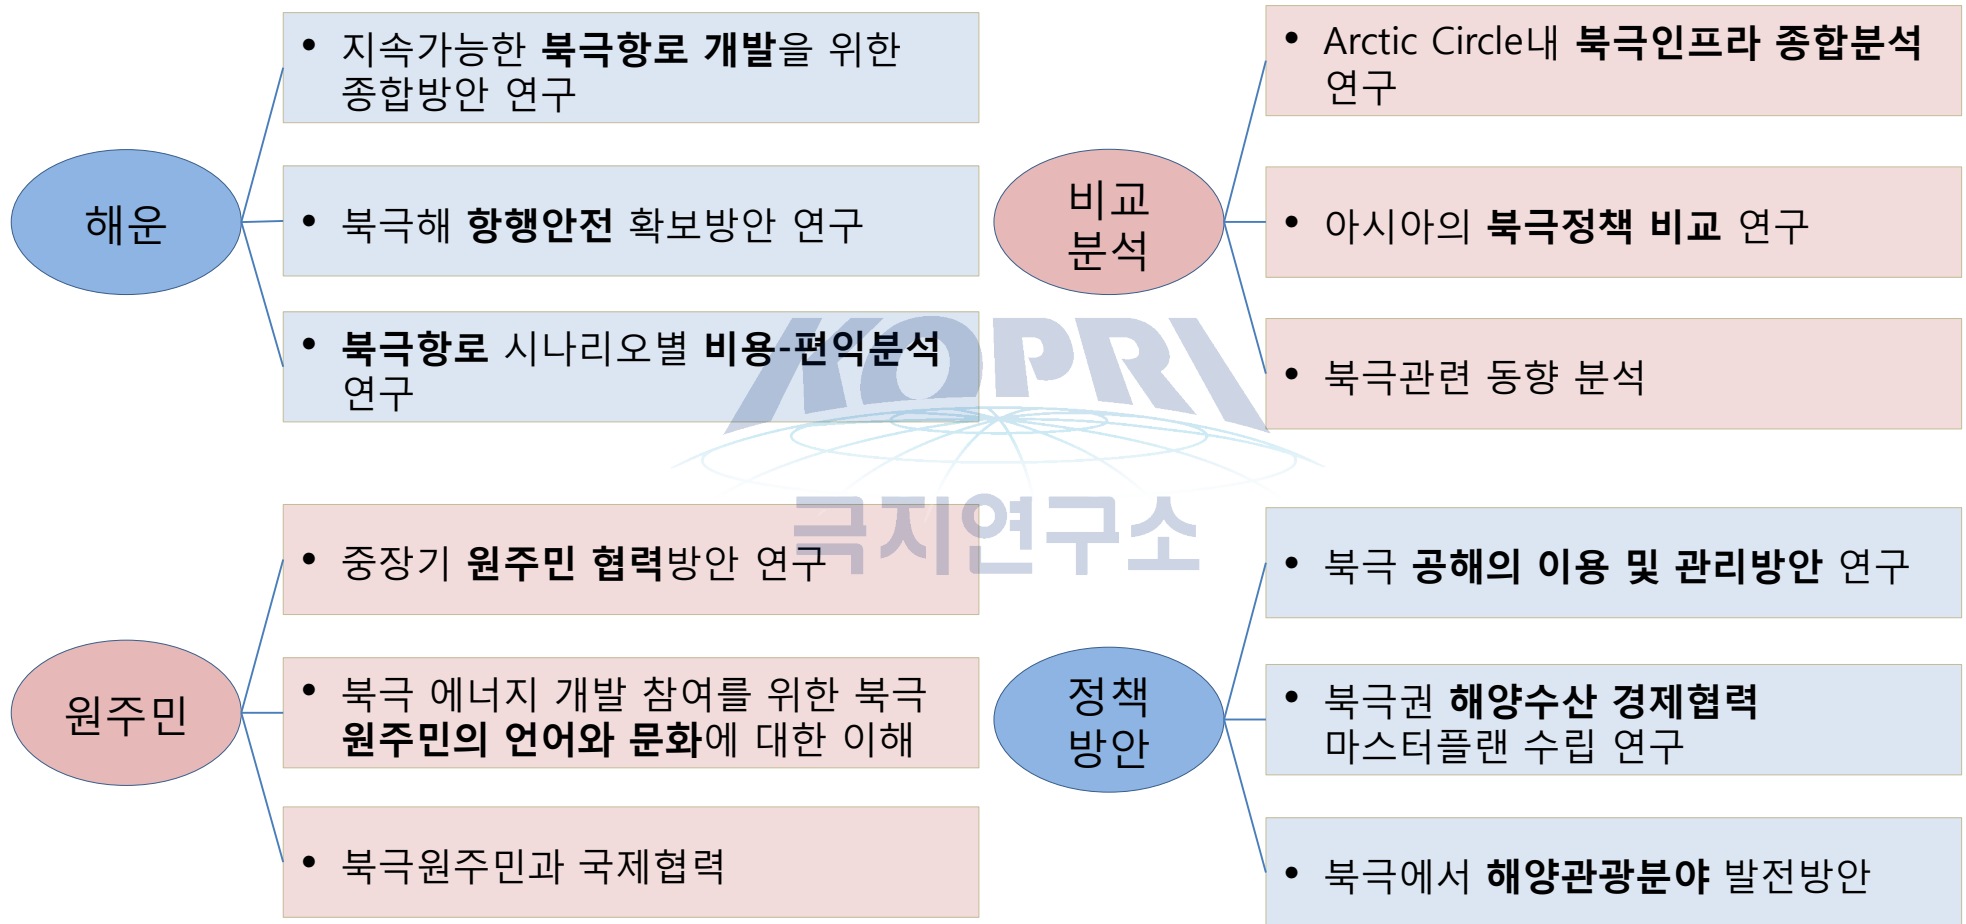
해운

• 지속가능한 북극항로 개발을 위한 종합방안 연구

• 북극해 항행안전 확보방안 연구

• 북극항로 시나리오별 비용-편익분석 연구

비교분석

• Arctic Circle내 북극인프라 종합분석 연구

• 아시아의 북극정책 비교 연구

• 북극관련 동향 분석

KOPRI
극지연구소

원주민

• 중장기 원주민 협력방안 연구

• 북극 에너지 개발 참여를 위한 북극 원주민의 언어와 문화에 대한 이해

• 북극원주민과 국제협력

정책방안

• 북극 공해의 이용 및 관리방안 연구

• 북극권 해양수산 경제협력 마스터플랜 수립 연구

• 북극에서 해양관광분야 발전방안